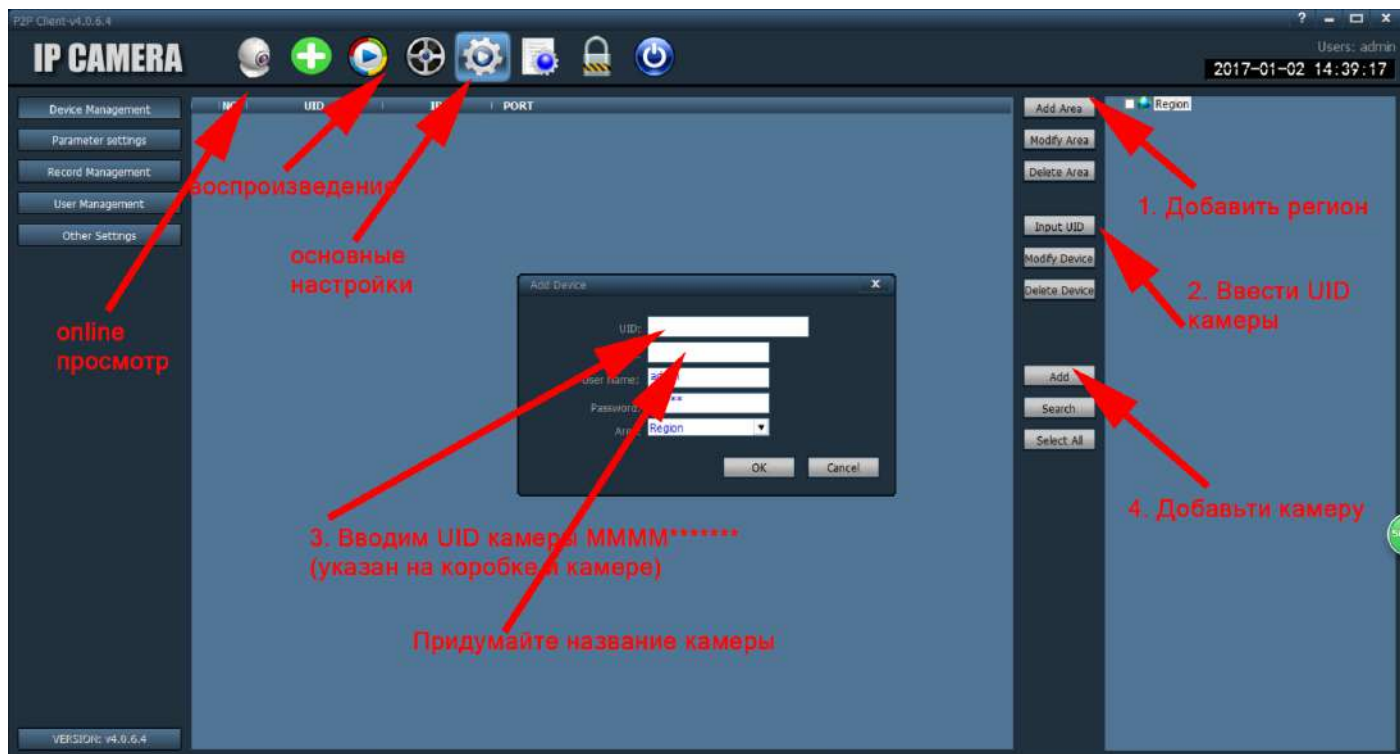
P2P Client-v4.0.6.4

? – □ x

IP CAMERA

Users: admin
2017-01-02 14:39:17

Device Management
Parameter settings
Record Management
User Management
Other Settings

NO | UID | IP | PORT

Add Area
Modify Area
Delete Area
Input UID
Modify Device
Delete Device
Add
Search
Select All

Region

воспроизведение

основные настройки

online просмотр

1. Добавить регион

2. Ввести UID камеры

4. Добавьти камеру

Add Device x
UID:
User name: adm
Password: ***
Area: Region
OK Cancel

3. Вводим UID камеры MMMM*******
(указан на коробке и камере)

Придумайте название камеры

VERSION: v4.0.6.4